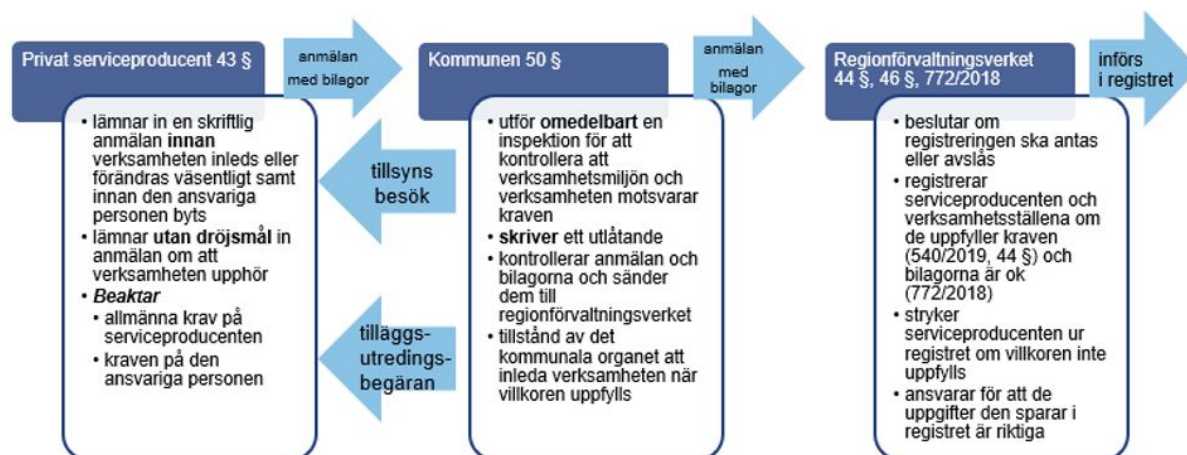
Privat serviceproducent 43 §

anmälan med bilagor

- lämnar in en skriftlig anmälan **innan** verksamheten inleds eller förändras väsentligt samt innan den ansvariga personen byts
- lämnar **utan dröjsmål** in anmälan om att verksamheten upphör
- ***Beaktar***
  - allmänna krav på serviceproducenten
  - kraven på den ansvariga personen

tillsyns besök

tilläggs-utredings-begäran

Kommunen 50 §

anmälan med bilagor

- utför **omedelbart** en inspektion för att kontrollera att verksamhetsmiljön och verksamheten motsvarar kraven
- **skriver** ett utlåtande
- kontrollerar anmälan och bilagorna och sänder dem till regionförvaltningsverket
- tillstånd av det kommunala organet att inleda verksamheten när villkoren uppfylls

Regionförvaltningsverket 44 §, 46 §, 772/2018

införs i registret

- beslutar om registreringen ska antas eller avslås
- registrerar serviceproducenten och verksamhetsställena om de uppfyller kraven (540/2019, 44 §) och bilagorna är ok (772/2018)
- stryker serviceproducenten ur registret om villkoren inte uppfylls
- ansvarar för att de uppgifter den sparar i registret är riktiga